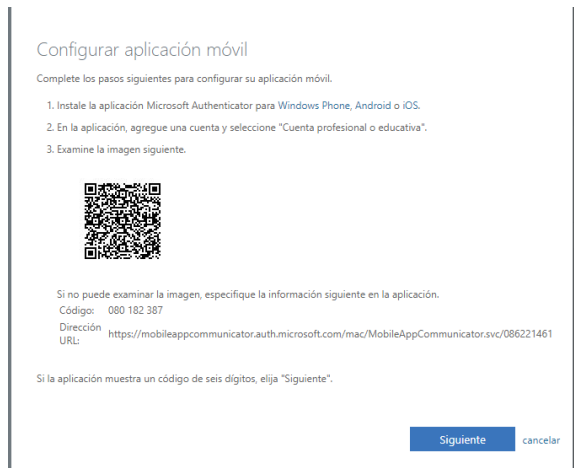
Configurar aplicación móvil

Complete los pasos siguientes para configurar su aplicación móvil.

1. Instale la aplicación Microsoft Authenticator para Windows Phone, Android o iOS.

2. En la aplicación, agregue una cuenta y seleccione "Cuenta profesional o educativa".

3. Examine la imagen siguiente.

Si no puede examinar la imagen, especifique la información siguiente en la aplicación.

| | |
|---|---|
| Código: | 080 182 387 |
| Dirección URL: | https://mobileappcommunicator.auth.microsoft.com/mac/MobileAppCommunicator.svc/086221461 |

Si la aplicación muestra un código de seis dígitos, elija "Siguiente".

Siguiente cancelar